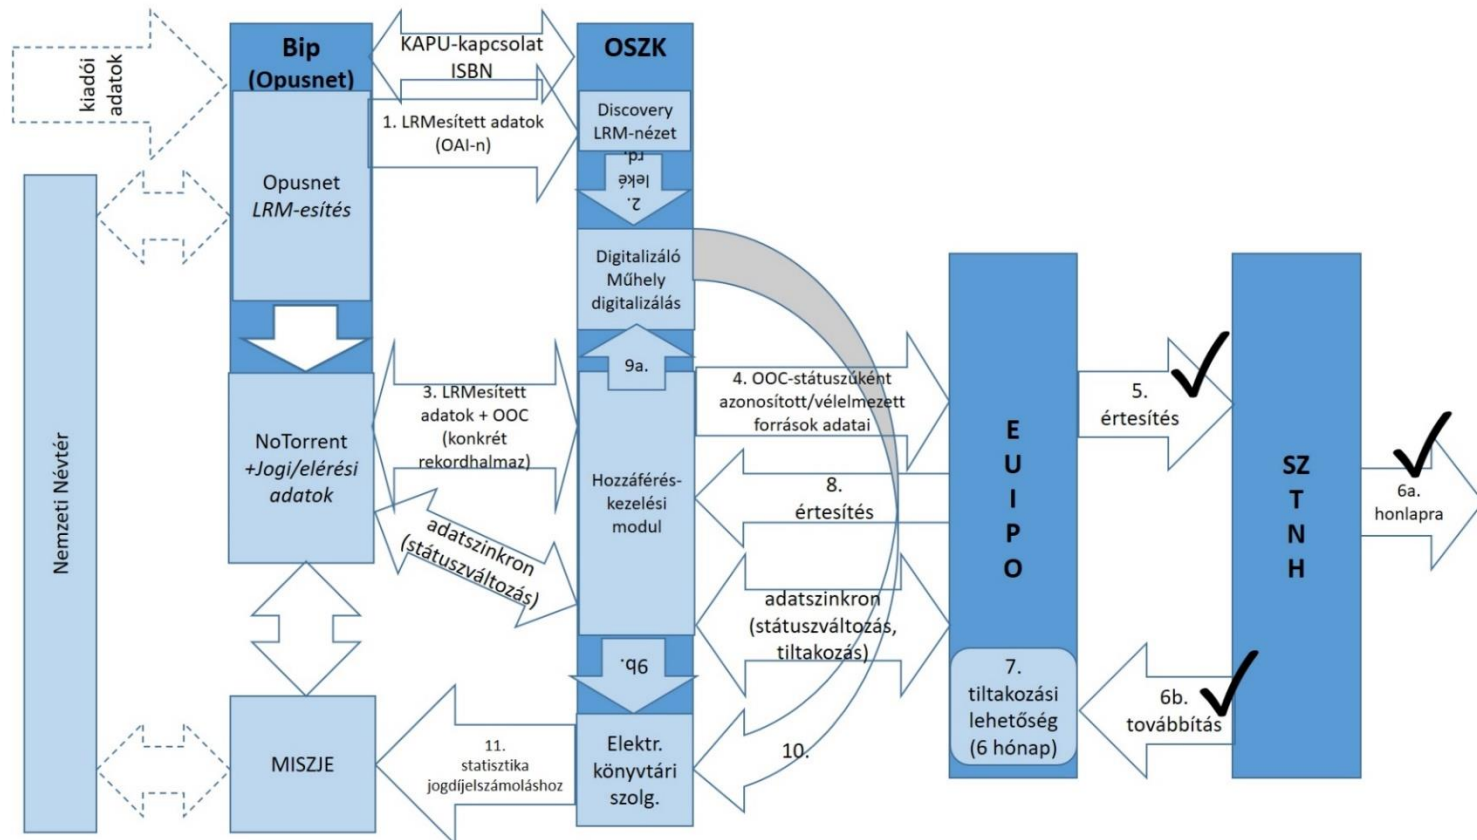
kiadói adatok

Bip (Opusnet)

KAPU-kapcsolat ISBN

OSZK

1. LRMesített adatok (OAI-n)

Discovery LRM-nézet

2. lekérd.

Opusnet LRM-esítés

Digitalizáló Műhely digitalizálás

Nemzeti Névtér

9a.

3. LRMesített adatok + OOC (konkrét rekordhalmaz)

4. OOC-státuszúként azonosított/vélelmezett források adatai

5. értesítés

NoTorrent +Jogi/elérési adatok

Hozzáférés-kezelési modul

8. értesítés

E U I P O

SZ T N H

6a. honlapra

adatszinkron (státuszváltozás)

adatszinkron (státuszváltozás, tiltakozás)

9b.

7. tiltakozási lehetőség (6 hónap)

6b. továbbítás

MISZJE

11. statisztika jogdíjelszámoláshoz

Elektr. könyvtári szolg.

10.